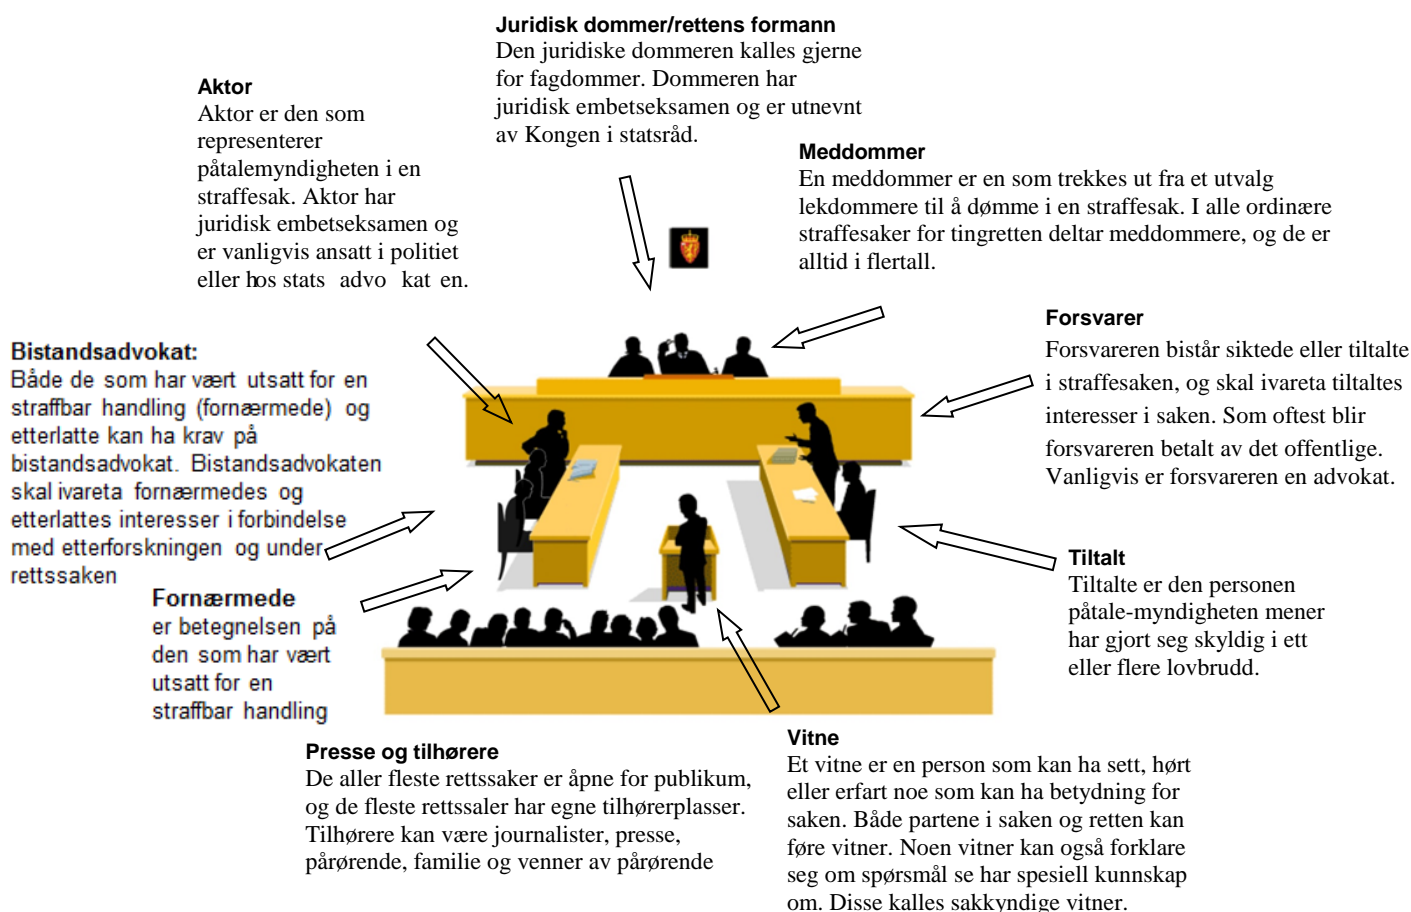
**Juridisk dommer/rettens formann**
Den juridiske dommeren kalles gjerne for fagdommer. Dommeren har juridisk embetseksamen og er utnevnt av Kongen i statsråd.

**Aktor**
Aktor er den som representerer påtalemyndigheten i en straffesak. Aktor har juridisk embetseksamen og er vanligvis ansatt i politiet eller hos stats advo kat en.

**Meddommer**
En meddommer er en som trekkes ut fra et utvalg lekdommere til å dømme i en straffesak. I alle ordinære straffesaker for tingretten deltar meddommere, og de er alltid i flertall.

**Forsvarer**
Forsvareren bistår siktede eller tiltalte i straffesaken, og skal ivareta tiltaltes interesser i saken. Som oftest blir forsvareren betalt av det offentlige. Vanligvis er forsvareren en advokat.

**Bistandsadvokat:**
Både de som har vært utsatt for en straffbar handling (fornærmede) og etterlatte kan ha krav på bistandsadvokat. Bistandsadvokaten skal ivareta fornærmedes og etterlattes interesser i forbindelse med etterforskningen og under rettssaken

**Fornærmede**
er betegnelsen på den som har vært utsatt for en straffbar handling

**Tiltalt**
Tiltalte er den personen påtale-myndigheten mener har gjort seg skyldig i ett eller flere lovbrudd.

**Presse og tilhørere**
De aller fleste rettssaker er åpne for publikum, og de fleste rettssaler har egne tilhørerplasser. Tilhørere kan være journalister, presse, pårørende, familie og venner av pårørende

**Vitne**
Et vitne er en person som kan ha sett, hørt eller erfart noe som kan ha betydning for saken. Både partene i saken og retten kan føre vitner. Noen vitner kan også forklare seg om spørsmål se har spesiell kunnskap om. Disse kalles sakkyndige vitner.